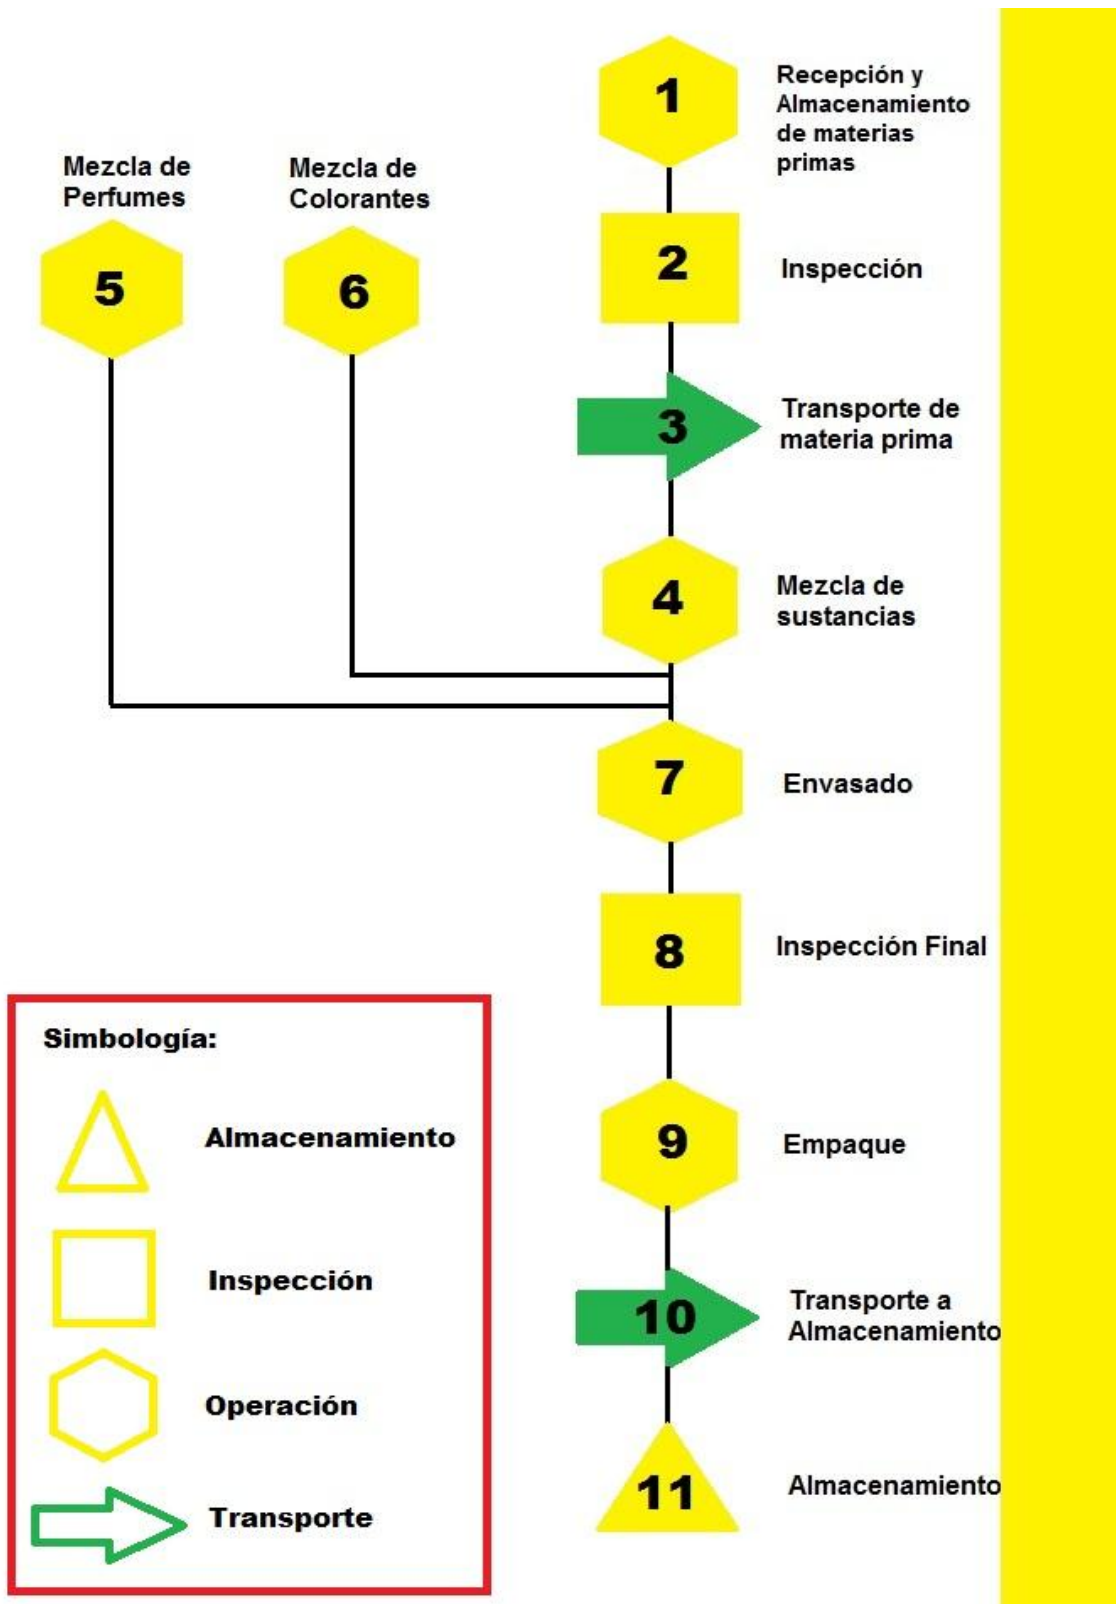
1 Recepción y Almacenamiento de materias primas

Mezcla de Perfumes

Mezcla de Colorantes

5

6

2 Inspección

3 Transporte de materia prima

4 Mezcla de sustancias

7 Envasado

8 Inspección Final

9 Empaque

10 Transporte a Almacenamiento

11 Almacenamiento

Simbología:

Almacenamiento

Inspección

Operación

Transporte